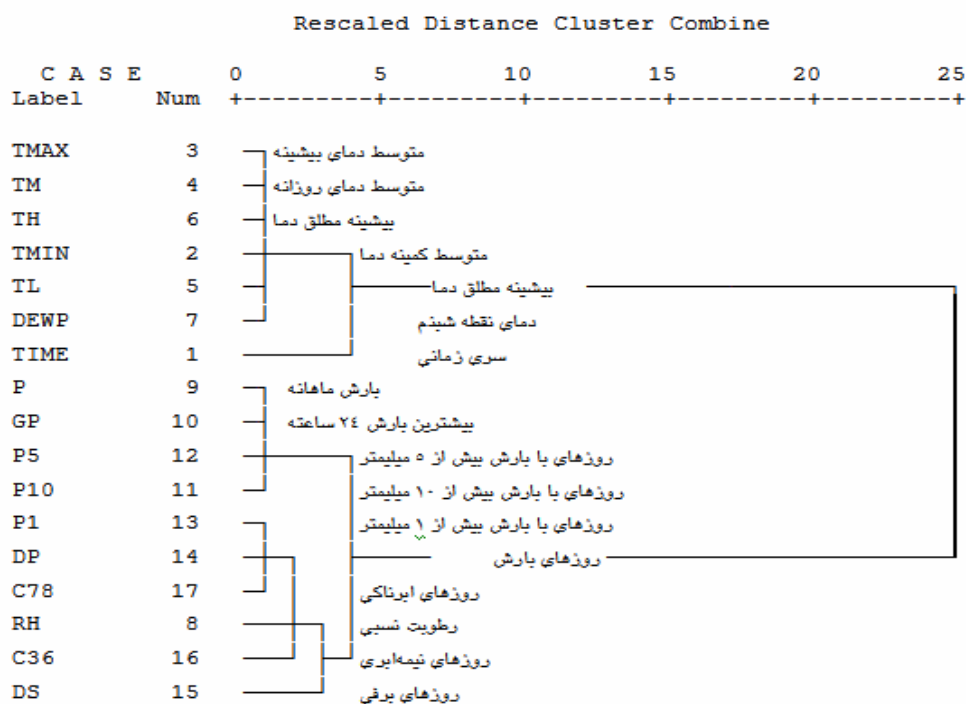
Rescaled Distance Cluster Combine

| C A S E Label | Num | 0 | 5 | 10 | 15 | 20 | 25 |
|---|---|---|---|---|---|---|---|
| TMAX | 3 | متوسط دماي بيشينه | | | | | |
| TM | 4 | متوسط دماي روزانه | | | | | |
| TH | 6 | بيشينه مطلق دما | | | | | |
| TMIN | 2 | متوسط كمينه دما | | | | | |
| TL | 5 | بيشينه مطلق دما | | | | | |
| DEWP | 7 | دماي نقطه شبنم | | | | | |
| TIME | 1 | سري زماني | | | | | |
| P | 9 | بارش ماهانه | | | | | |
| GP | 10 | بيشترين بارش ٢٤ ساعته | | | | | |
| P5 | 12 | روزهاي با بارش بيش از ٥ ميليمتر | | | | | |
| P10 | 11 | روزهاي با بارش بيش از ١٠ ميليمتر | | | | | |
| P1 | 13 | روزهاي با بارش بيش از ١ ميليمتر | | | | | |
| DP | 14 | روزهاي بارش | | | | | |
| C78 | 17 | روزهاي ابرناكي | | | | | |
| RH | 8 | رطوبت نسبي | | | | | |
| C36 | 16 | روزهاي نيمه‌ابري | | | | | |
| DS | 15 | روزهاي برفي | | | | | |